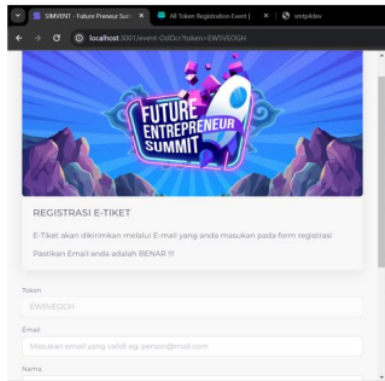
SIMVENT - Future Preneur Sum ×
All Token Registration Event | ×
smtp4dev

localhost:3001/event-OdOcr?token=EWSVEOGH

FUTURE ENTREPRENEUR SUMMIT

REGISTRASI E-TIKET

E-Tiket akan dikirimkan melalui E-mail yang anda masukan pada form registrasi

Pastikan Email anda adalah BENAR !!!

Token

EWSVEOGH

Email

Masukan email yang valid! eg: person@mail.com

Nama